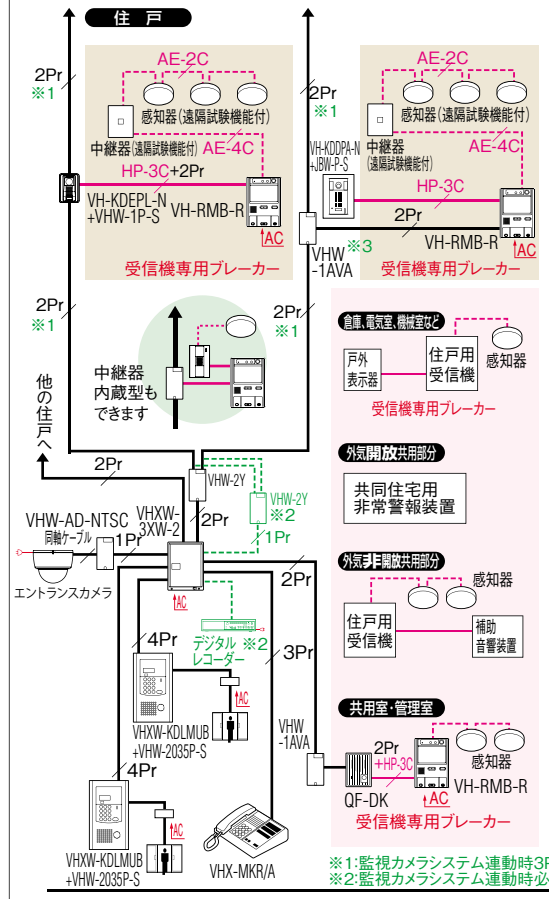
住戸

2Pr
※1

AE-2C
感知器(遠隔試験機能付)
中継器(遠隔試験機能付)
AE-4C
HP-3C+2Pr
VH-KDEPL-N
+VHW-1P-S
VH-RMB-R
AC
受信機専用ブレーカー

2Pr
※1

AE-2C
VH-KDDPA-N
+JBW-P-S
感知器(遠隔試験機能付)
中継器(遠隔試験機能付)
AE-4C
HP-3C
2Pr
VHW
-1AVA
※3
VH-RMB-R
AC
受信機専用ブレーカー

2Pr
※1

中継器
内蔵型も
できます

2Pr
※1

他の住戸へ

倉庫、電気室、機械室など
戸外
表示器
住戸用
受信機
感知器
受信機専用ブレーカー

外気開放共用部分
共同住宅用
非常警報装置

外気非開放共用部分
感知器
住戸用
受信機
補助
音響装置

共用室・管理室
2Pr
+HP-3C
感知器
QF-DK
VH-RMB-R
AC
受信機専用ブレーカー

2Pr
VHW-2Y
VHW-2Y
※2
1Pr
VHXW-
3XW-2
2Pr
VHW-AD-NTSC
同軸ケーブル
1Pr
エントランスカメラ
AC
2Pr
4Pr
デジタル
レコーダー
※2
3Pr
AC
VHXW-KDLMUB
+VHW-2035P-S
VHW
-1AVA
4Pr
AC
VHXW-KDLMUB
+VHW-2035P-S
VHX-MKR/A

※1:監視カメラシステム連動時3P
※2:監視カメラシステム連動時必